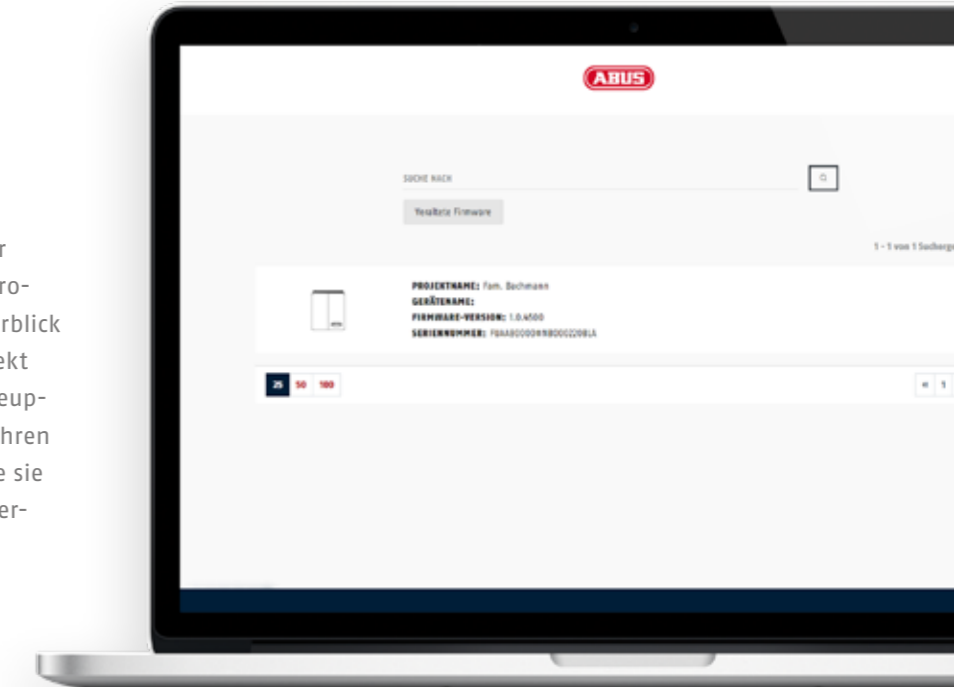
r
ro-
rblick
ekt
eup-
hren
e sie
er-

ABUS

SUCHE NACH

Veraltete Firmware

1 - 1 von 1 Suchergeb

PROJEKTNAME: Fam. Bachmann
GERÄTENAME:
FIRMWARE-VERSION: 1.0.4500
SERIENNUMMER: F8AA8000009B0002208LA

25 50 100

« 1